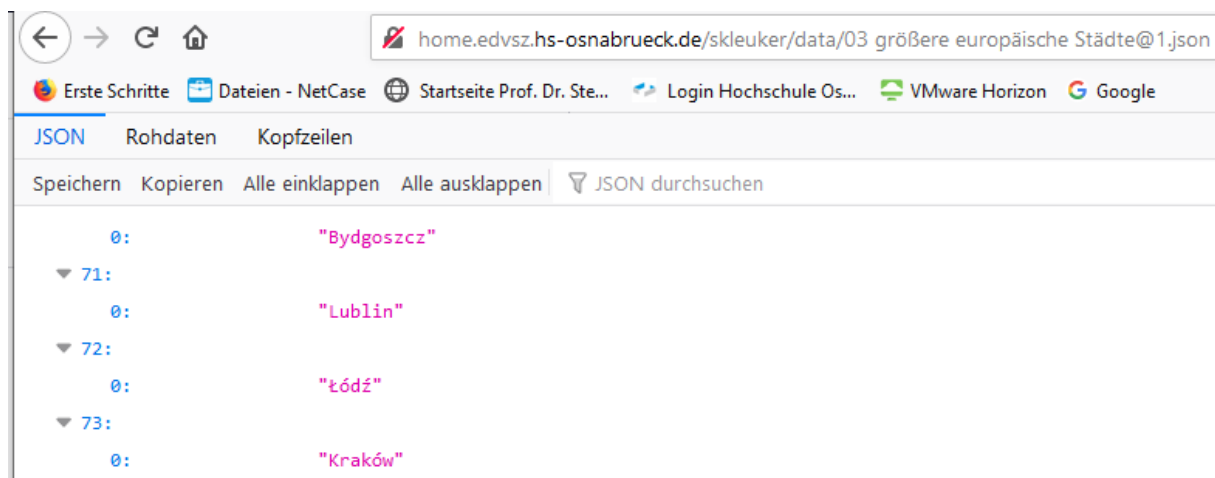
home.edvsz.hs-osnabrueck.de/skleuker/data/03 größere europäische Städte@1.json

Erste Schritte Dateien - NetCase Startseite Prof. Dr. Ste... Login Hochschule Os... VMware Horizon Google

JSON Rohdaten Kopfzeilen

Speichern Kopieren Alle einklappen Alle ausklappen JSON durchsuchen

0: "Bydgoszcz"
71:
0: "Lublin"
72:
0: "Łódź"
73:
0: "Kraków"